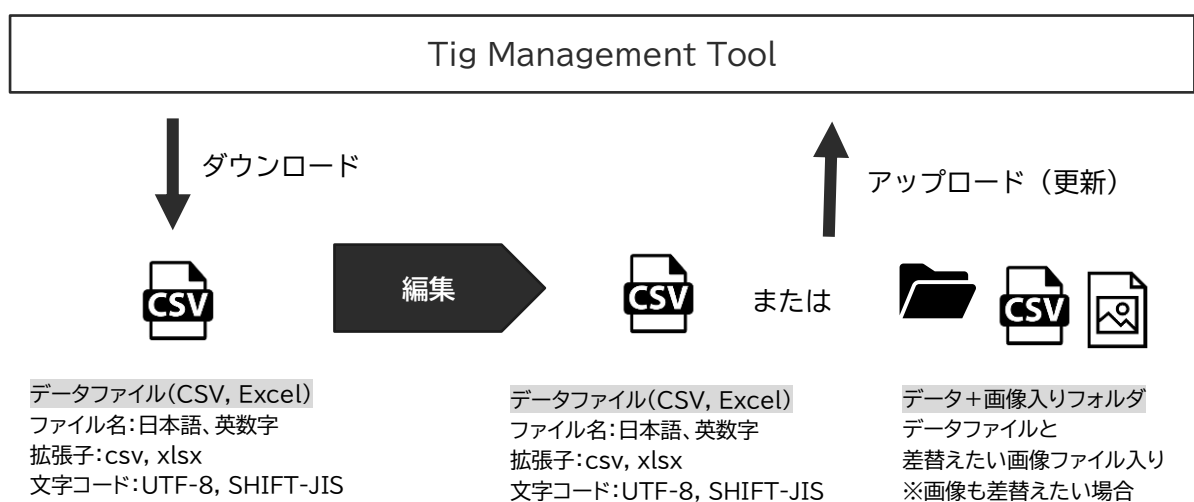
Tig Management Tool

ダウンロード

アップロード（更新）

CSV

編集

CSV

または

CSV

データファイル(CSV, Excel)
ファイル名:日本語、英数字
拡張子:csv, xlsx
文字コード:UTF-8, SHIFT-JIS

データファイル(CSV, Excel)
ファイル名:日本語、英数字
拡張子:csv, xlsx
文字コード:UTF-8, SHIFT-JIS

データ+画像入りフォルダ
データファイルと
差替えたい画像ファイル入り
※画像も差替えたい場合